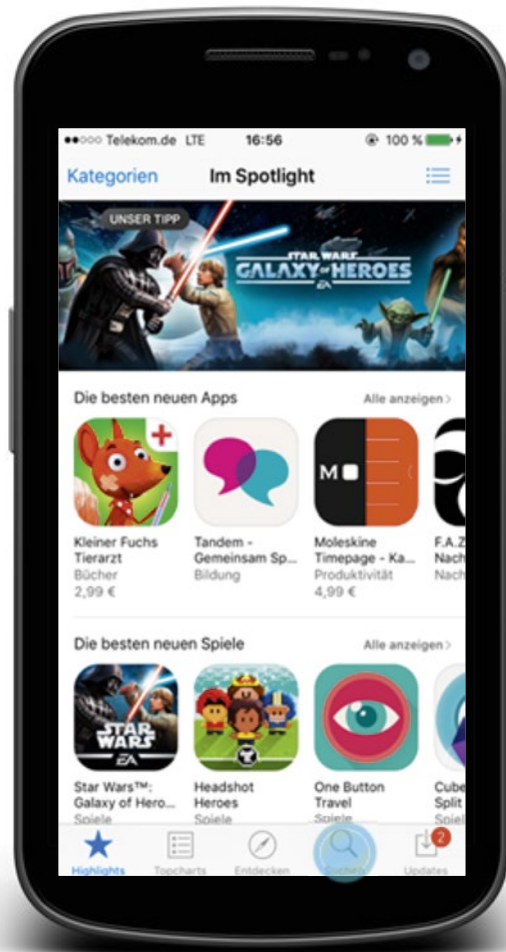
●●○○○ Telekom.de LTE 16:56 100 %

Kategorien Im Spotlight

UNSER TIPP
STAR WARS GALAXY of HEROES EA

Die besten neuen Apps Alle anzeigen >

Kleiner Fuchs Tierarzt
Bücher
2,99 €

Tandem - Gemeinsam Sp...
Bildung

M
Moleskine Timepage - Ka...
Produktivität
4,99 €

F.A.Z. Nach
Nach

Die besten neuen Spiele Alle anzeigen >

STAR WARS EA
Star Wars™: Galaxy of Hero...
Spiele

Headshot Heroes
Spiele

One Button Travel
Spiele

Cube Split
Spiel

Highlights Topcharts Entdecken Suchen Updates 2